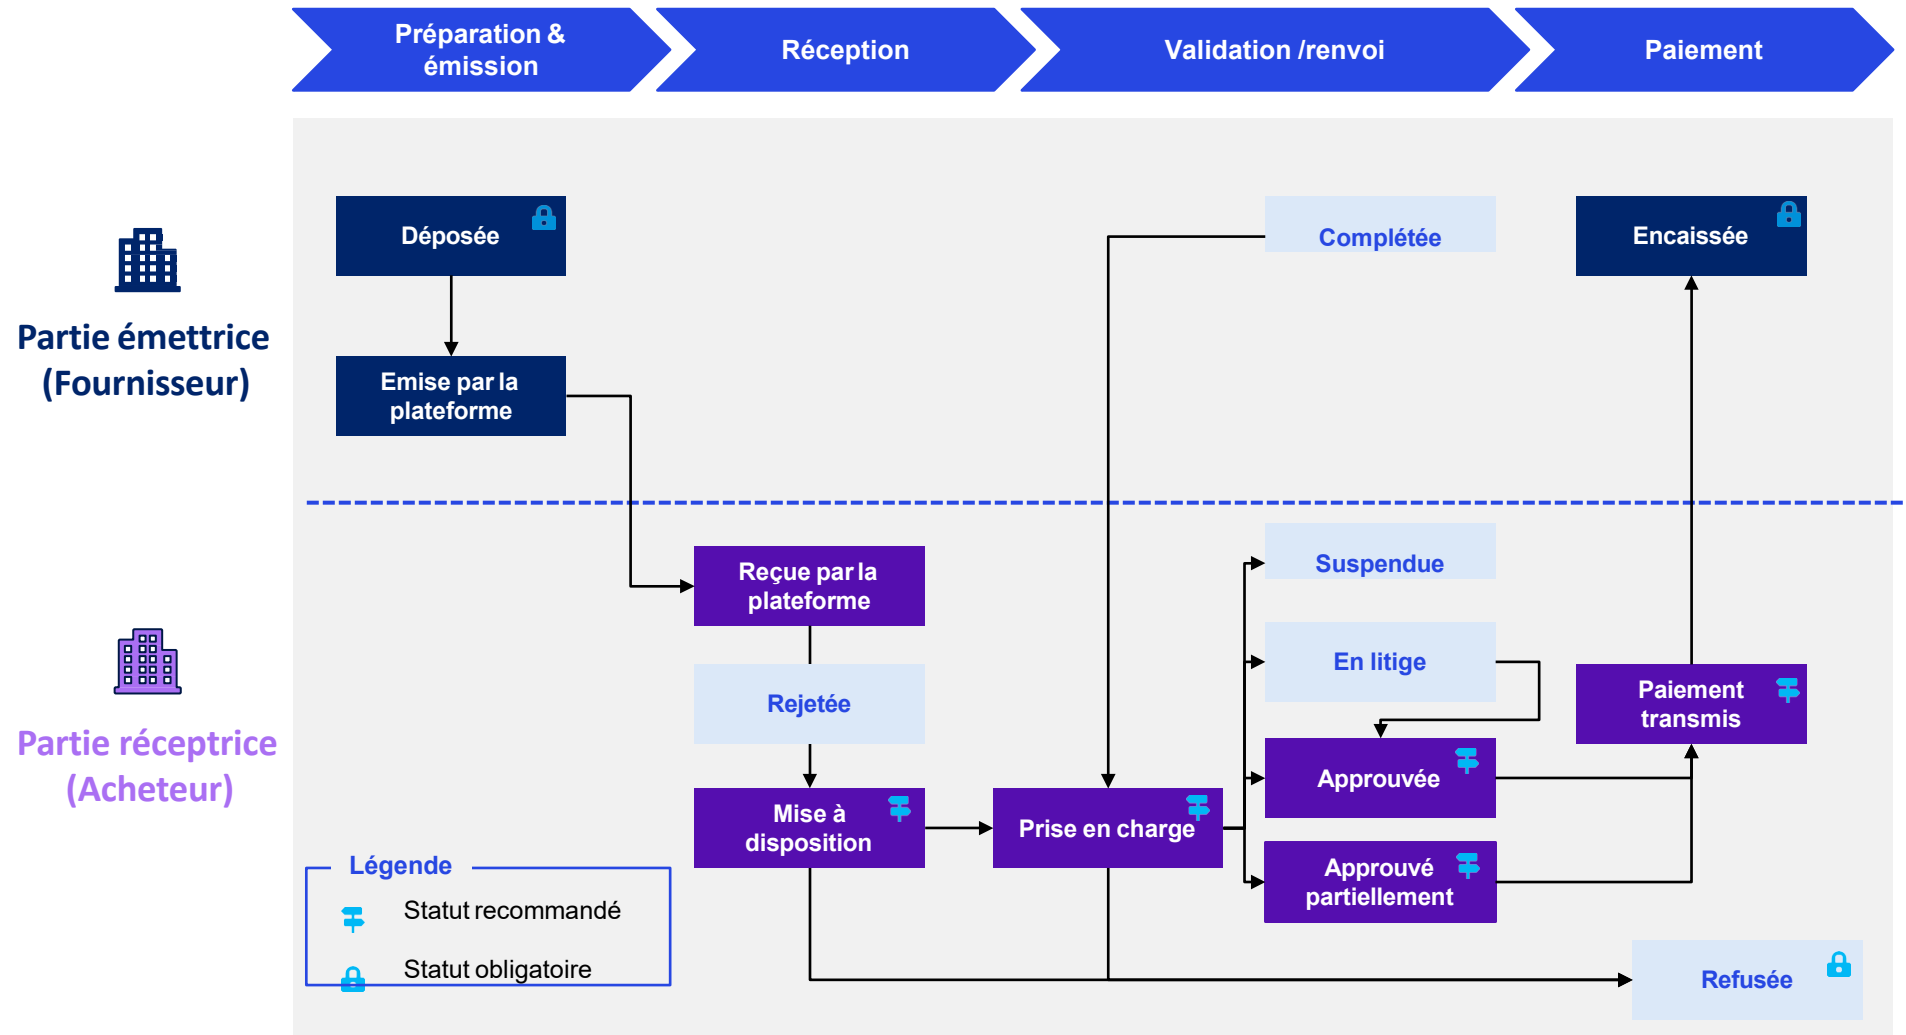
Préparation & émission

Réception

Validation /renvoi

Paiement

Partie émettrice (Fournisseur)

Partie réceptrice (Acheteur)

Déposée

Emise par la plateforme

Complétée

Encaissée

Reçue par la plateforme

Rejetée

Mise à disposition

Prise en charge

Suspendue

En litige

Approuvée

Approuvé partiellement

Paiement transmis

Refusée

Légende

Statut recommandé

Statut obligatoire